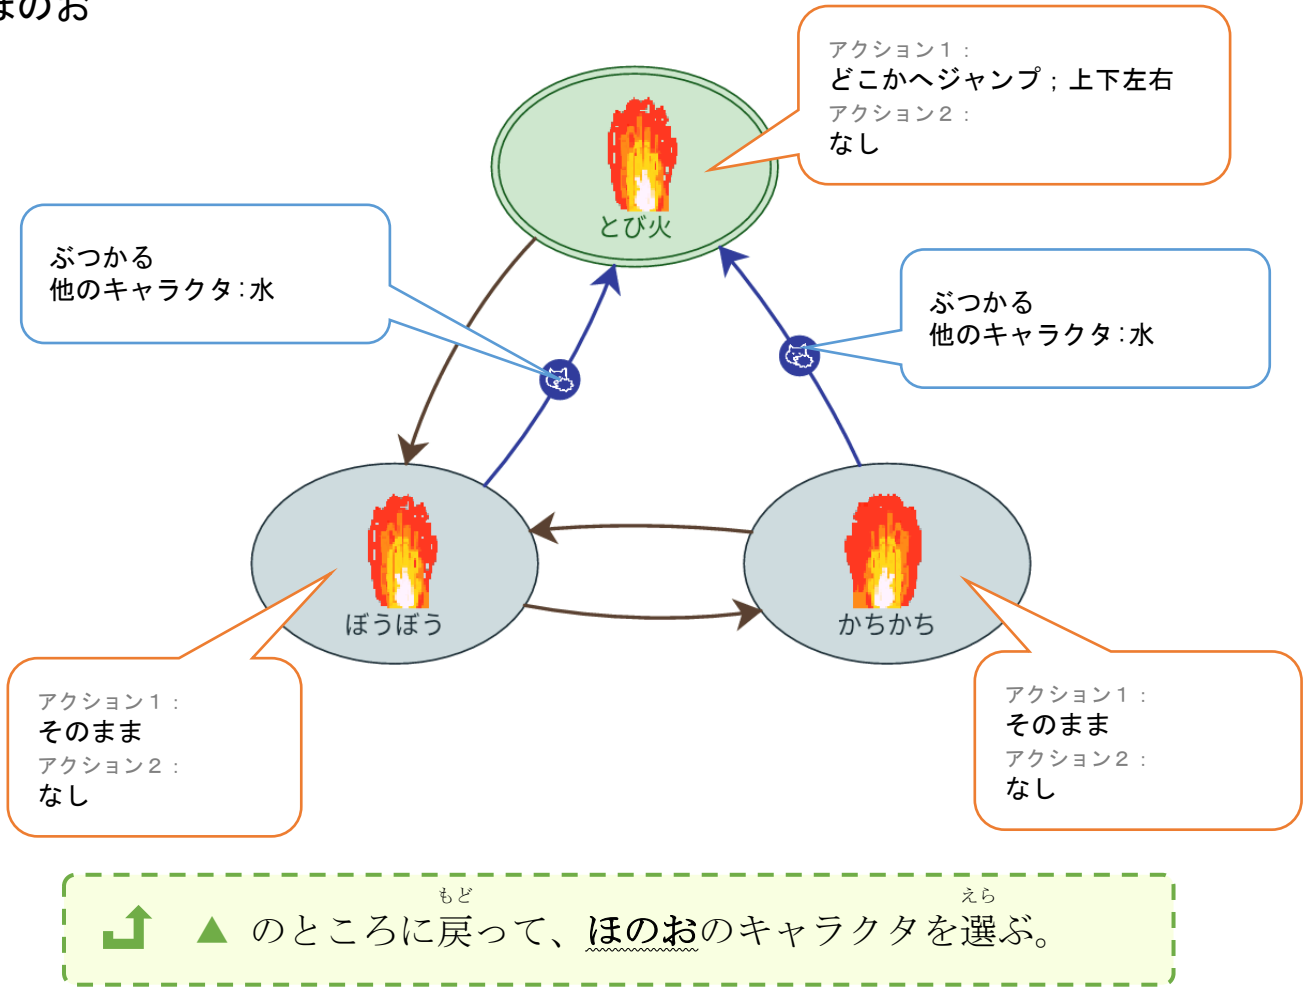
ほのお

アクション１：
どこかへジャンプ；上下左右
アクション２：
なし

とび火

ぶつかる
他のキャラクタ：水

ぶつかる
他のキャラクタ：水

ぼうぼう

かちかち

アクション１：
そのまま
アクション２：
なし

アクション１：
そのまま
アクション２：
なし

▲ のところに戻(もど)って、ほのおのキャラクタを選(えら)ぶ。